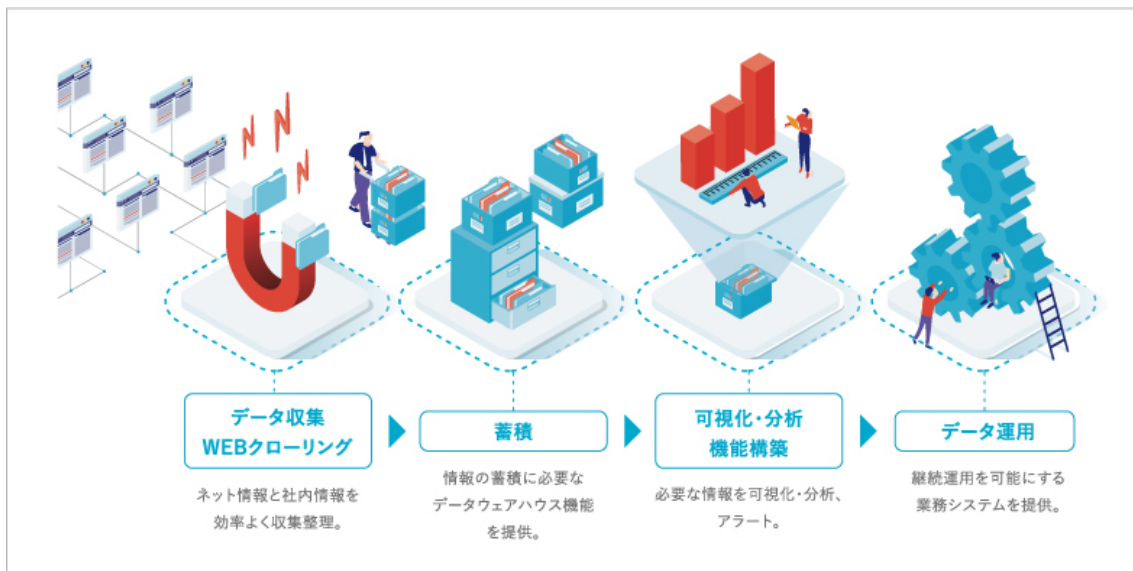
データ収集
WEBクローリング

ネット情報と社内情報を効率よく収集整理。

蓄積

情報の蓄積に必要なデータウェアハウス機能を提供。

可視化・分析
機能構築

必要な情報を可視化・分析、アラート。

データ運用

継続運用を可能にする業務システムを提供。